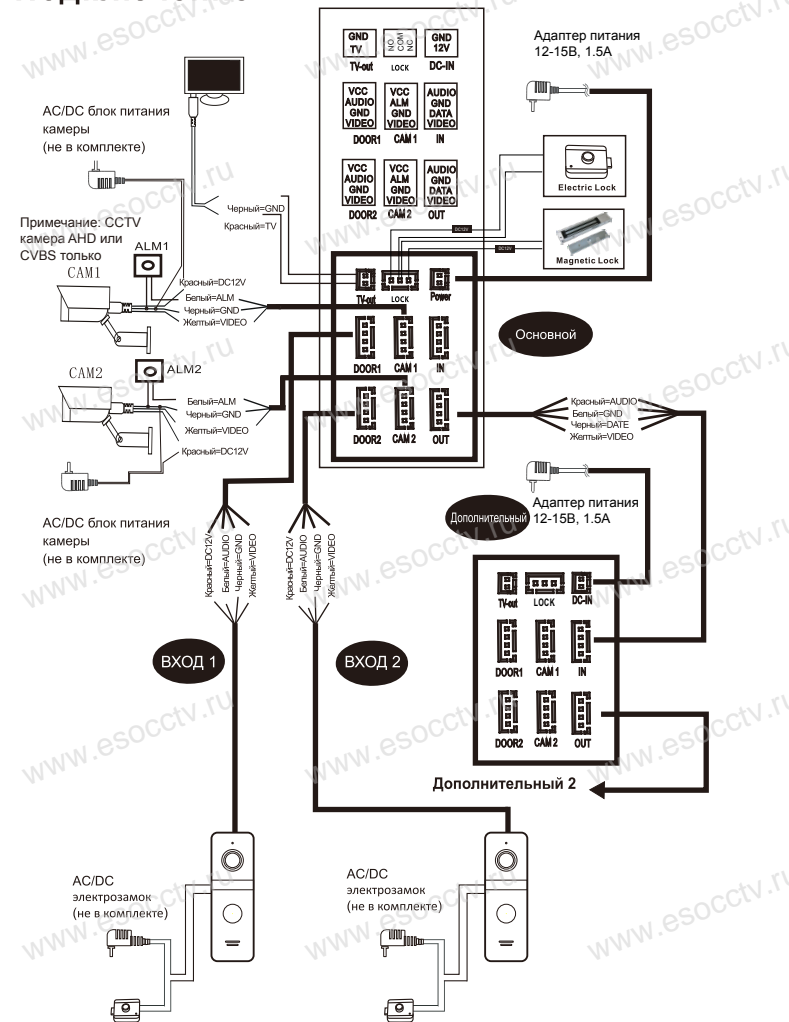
GND TV
TV-out
NO COM NC
LOCK
GND 12V
DC-IN
VCC AUDIO GND VIDEO
DOOR1
VCC ALM GND VIDEO
CAM 1
AUDIO GND DATA VIDEO
IN
VCC AUDIO GND VIDEO
DOOR2
VCC ALM GND VIDEO
CAM 2
AUDIO GND DATA VIDEO
OUT

Адаптер питания 12-15В, 1.5А

AC/DC блок питания камеры (не в комплекте)

Electric Lock

Magnetic Lock

Черный=GND
Красный=TV

Примечание: CCTV камера AHD или CVBS только

ALM1
CAM1
Красный=DC12V
Белый=ALM
Черный=GND
Желтый=VIDEO

TV-out
LOCK
Power
DOOR1
CAM 1
IN
Основной
DOOR2
CAM 2
OUT

CAM2
ALM2
Белый=ALM
Черный=GND
Желтый=VIDEO
Красный=DC12V

Красный=AUDIO
Белый=GND
Черный=DATE
Желтый=VIDEO

Адаптер питания 12-15В, 1.5А
Дополнительный

AC/DC блок питания камеры (не в комплекте)

Красный=DC12V
Белый=AUDIO
Черный=GND
Желтый=VIDEO

Красный=DC12V
Белый=AUDIO
Черный=GND
Желтый=VIDEO

TV-out
LOCK
DC-IN
DOOR1
CAM 1
IN
DOOR2
CAM 2
OUT

ВХОД 1
ВХОД 2

Дополнительный 2

AC/DC электрозамок (не в комплекте)

AC/DC электрозамок (не в комплекте)

www.esocctv.ru